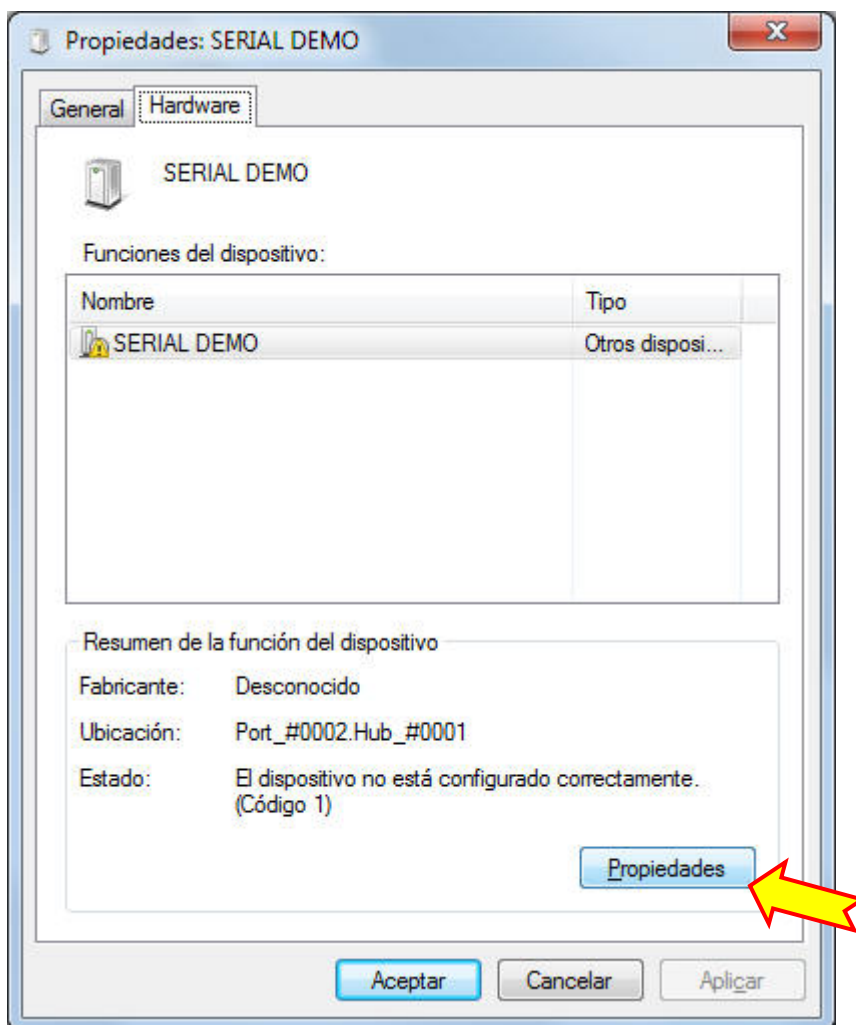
Propiedades: SERIAL DEMO

General | Hardware

SERIAL DEMO

Funciones del dispositivo:

| Nombre | Tipo |
|---|---|
| SERIAL DEMO | Otros disposi... |

Resumen de la función del dispositivo

Fabricante: Desconocido

Ubicación: Port_#0002.Hub_#0001

Estado: El dispositivo no está configurado correctamente. (Código 1)

Propiedades

Aceptar | Cancelar | Aplicar